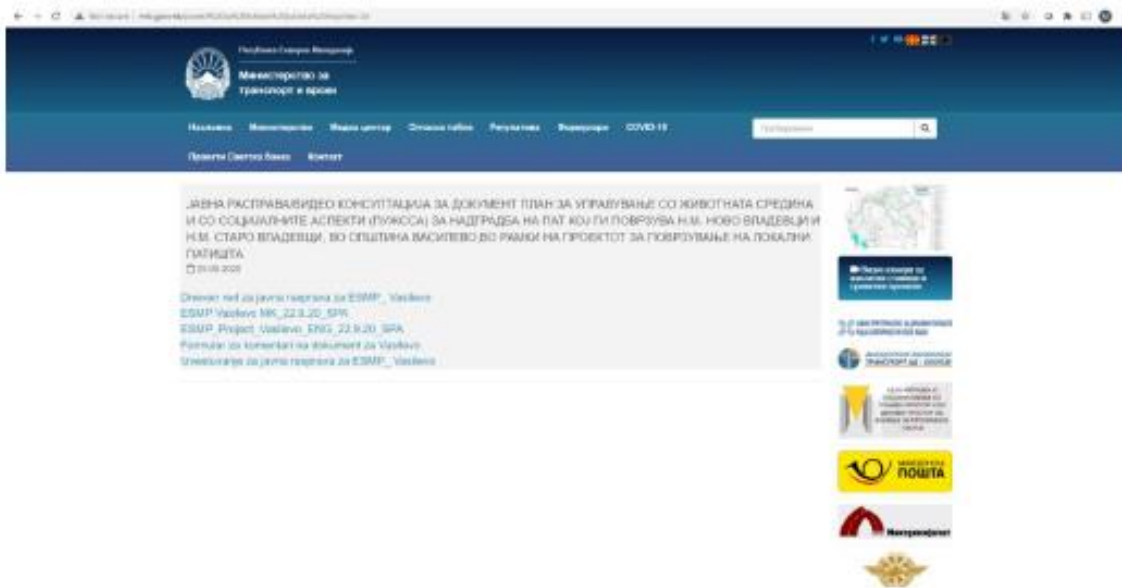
Република Северна Македонија
Министерство за транспорт и врски

Насловна Министерство Медиа центар Огласна табла Регулатива Формулари COVID-19 Пребарување

Проекти Светска банка Контакт

ЈАВНА РАСПРАВА/ВИДЕО КОНСУЛТАЦИЈА ЗА ДОКУМЕНТ ПЛАН ЗА УПРАВУВАЊЕ СО ЖИВОТНАТА СРЕДИНА И СО СОЦИЈАЛНИТЕ АСПЕКТИ (ПУЖССА) ЗА НАДГРАДБА НА ПАТ КОЈ ГИ ПОВРЗУВА Н.М. НОВО ВЛАДЕВЦИ И Н.М. СТАРО ВЛАДЕВЦИ, ВО ОПШТИНА ВАСИЛЕВО ВО РАМКИ НА ПРОЕКТОТ ЗА ПОВРЗУВАЊЕ НА ЛОКАЛНИ ПАТИШТА
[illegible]

Dneven red za javna rasprava za ESMP_ Vasilevo
ESMP Vasilevo MK_22.9.20_SPA
ESMP_Project_Vasilevo_ENG_22.9.20_SPA
Formular za komentari na dokument za Vasilevo
Izvestuvanje za javna rasprava za ESMP_ Vasilevo

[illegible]

ПОШТА

Македонијапат